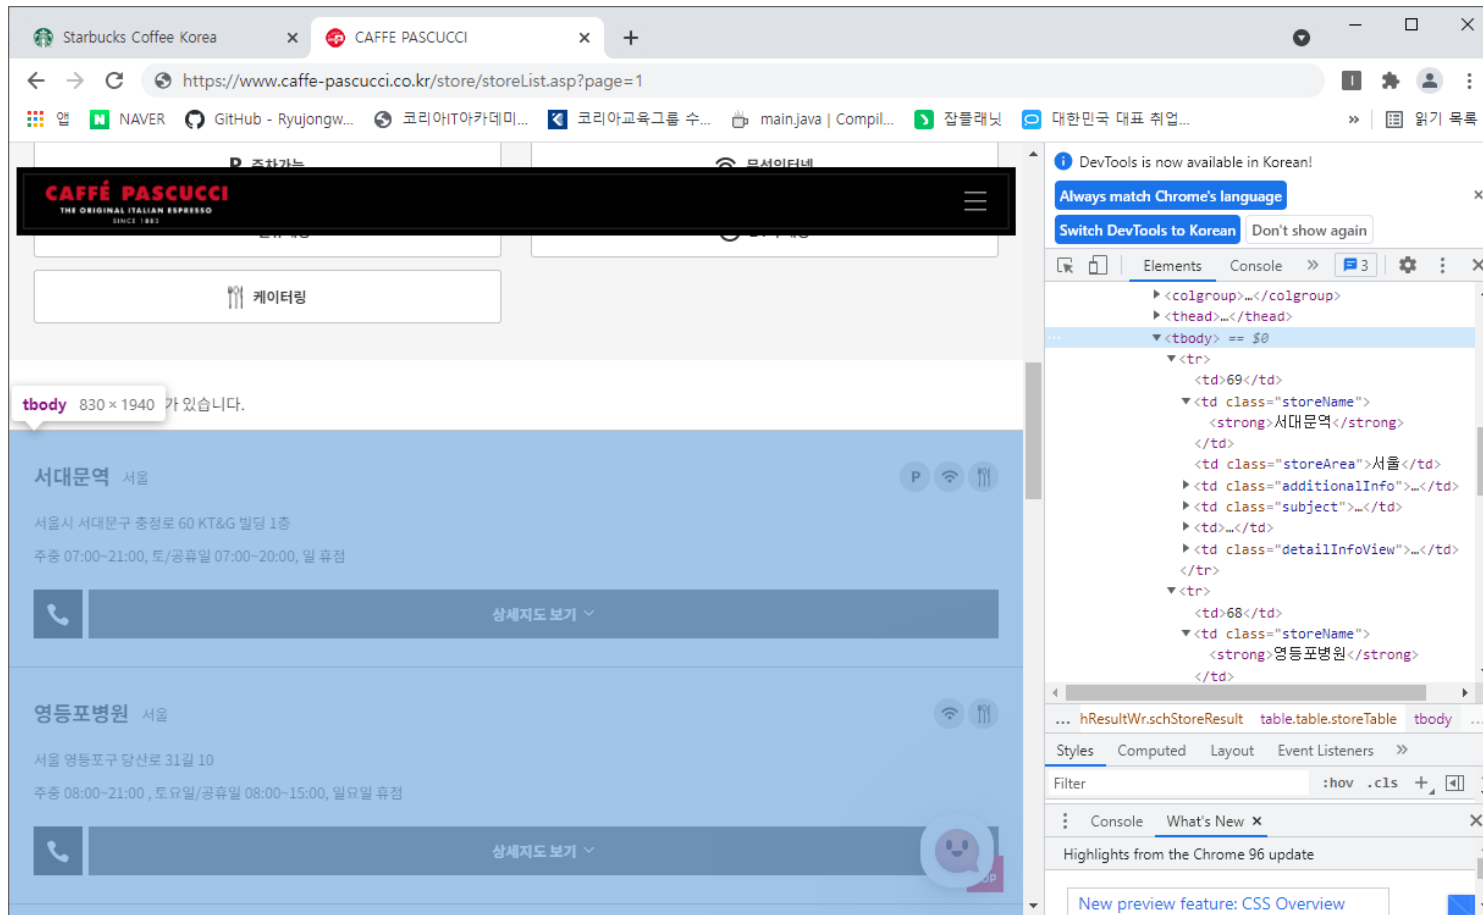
Starbucks Coffee Korea ×
CAFFE PASCUCCI ×
+

https://www.caffe-pascucci.co.kr/store/storeList.asp?page=1

앱 NAVER GitHub - Ryujongw... 코리아IT아카데미... 코리아교육그룹 수... main.java | Compil... 잡플래닛 대한민국 대표 취업... » 읽기 목록

CAFFÉ PASCUCCI
THE ORIGINAL ITALIAN ESPRESSO
SINCE 1883

케이터링

tbody 830 × 1940 가 있습니다.

서대문역 서울
서울시 서대문구 충정로 60 KT&G 빌딩 1층
주중 07:00~21:00, 토/공휴일 07:00~20:00, 일 휴점
상세지도 보기

영등포병원 서울
서울 영등포구 당산로 31길 10
주중 08:00~21:00 , 토요일/공휴일 08:00~15:00, 일요일 휴점
상세지도 보기

DevTools is now available in Korean!
Always match Chrome's language
Switch DevTools to Korean
Don't show again

Elements Console » 3

<colgroup>…</colgroup>
<thead>…</thead>
<tbody> == $0
<tr>
<td>69</td>
<td class="storeName">
<strong>서대문역</strong>
</td>
<td class="storeArea">서울</td>
<td class="additionalInfo">…</td>
<td class="subject">…</td>
<td>…</td>
<td class="detailInfoView">…</td>
</tr>
<tr>
<td>68</td>
<td class="storeName">
<strong>영등포병원</strong>
</td>

… hResultWr.schStoreResult table.table.storeTable tbody

Styles Computed Layout Event Listeners »
Filter :hov .cls +

Console What's New ×
Highlights from the Chrome 96 update
New preview feature: CSS Overview